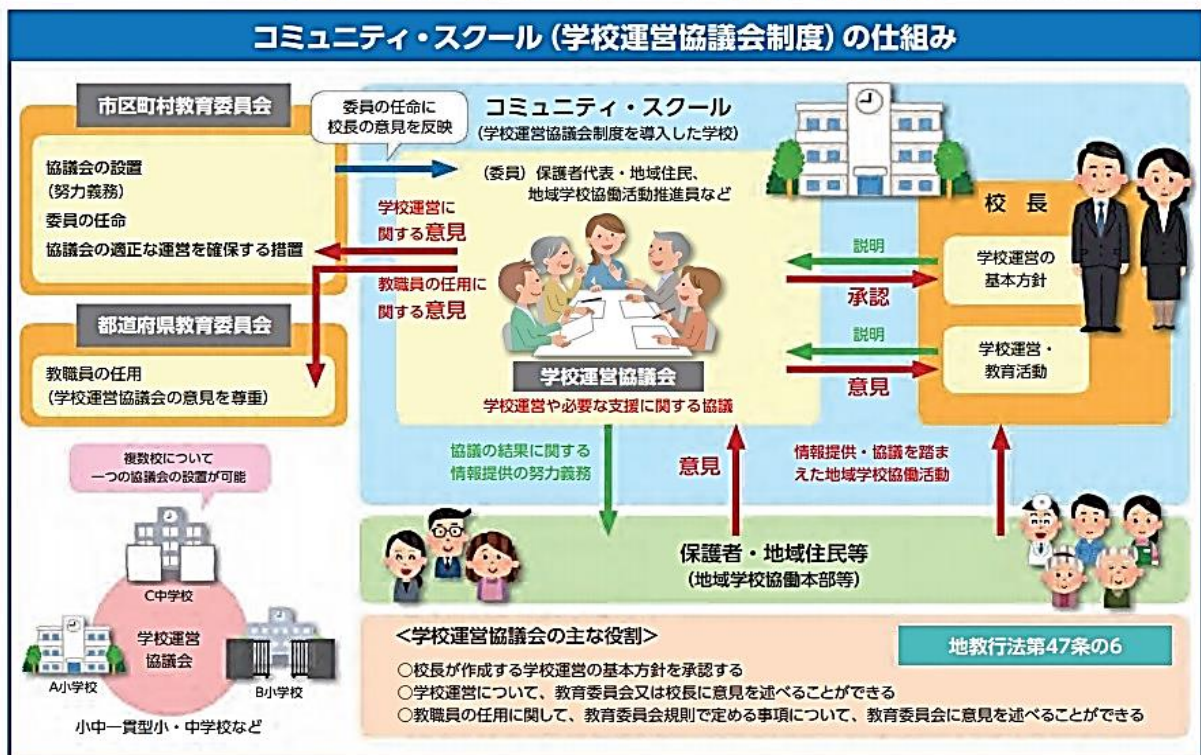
コミュニティ・スクール（学校運営協議会制度）の仕組み

市区町村教育委員会

協議会の設置
（努力義務）
委員の任命
協議会の適正な運営を確保する措置

委員の任命に
校長の意見を反映

コミュニティ・スクール
（学校運営協議会制度を導入した学校）

（委員）保護者代表・地域住民、
地域学校協働活動推進員など

学校運営に
関する意見

教職員の任用に
関する意見

都道府県教育委員会

教職員の任用
（学校運営協議会の意見を尊重）

学校運営協議会
学校運営や必要な支援に関する協議

校　長

説明
承認
学校運営の
基本方針

説明
意見
学校運営・
教育活動

協議の結果に関する
情報提供の努力義務

意見

情報提供・協議を踏まえた地域学校協働活動

複数校について
一つの協議会の設置が可能

C中学校
学校運営
協議会
A小学校
B小学校
小中一貫型小・中学校など

保護者・地域住民等
（地域学校協働本部等）

＜学校運営協議会の主な役割＞

地教行法第47条の6

○校長が作成する学校運営の基本方針を承認する
○学校運営について、教育委員会又は校長に意見を述べることができる
○教職員の任用に関して、教育委員会規則で定める事項について、教育委員会に意見を述べることができる